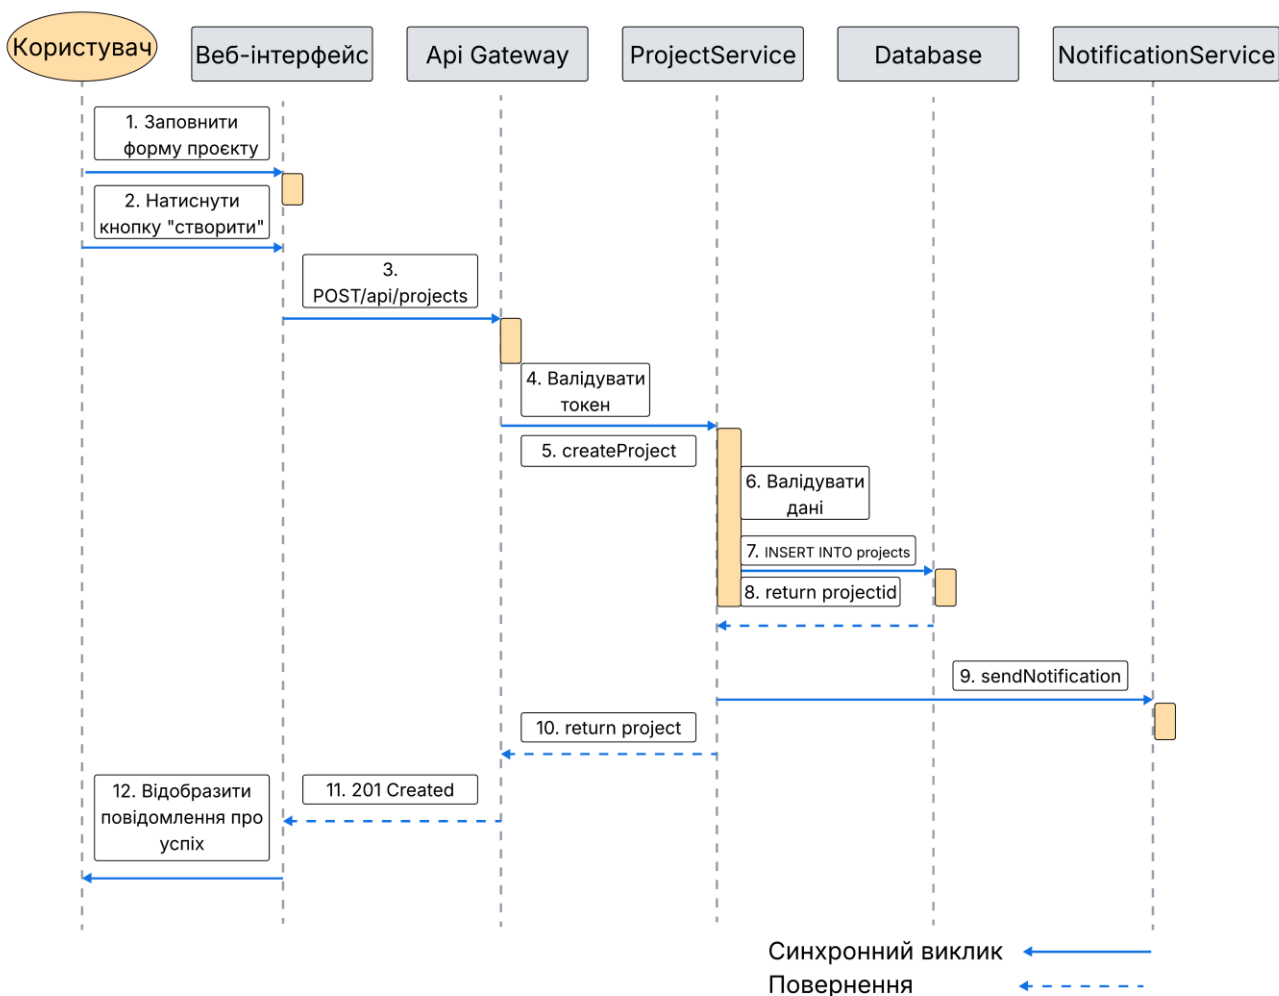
Користувач

Веб-інтерфейс

Api Gateway

ProjectService

Database

NotificationService

1. Заповнити форму проєкту

2. Натиснути кнопку "створити"

3. POST/api/projects

4. Валідувати токен

5. createProject

6. Валідувати дані

7. INSERT INTO projects

8. return projectid

9. sendNotification

10. return project

11. 201 Created

12. Відобразити повідомлення про успіх

Синхронний виклик

Повернення